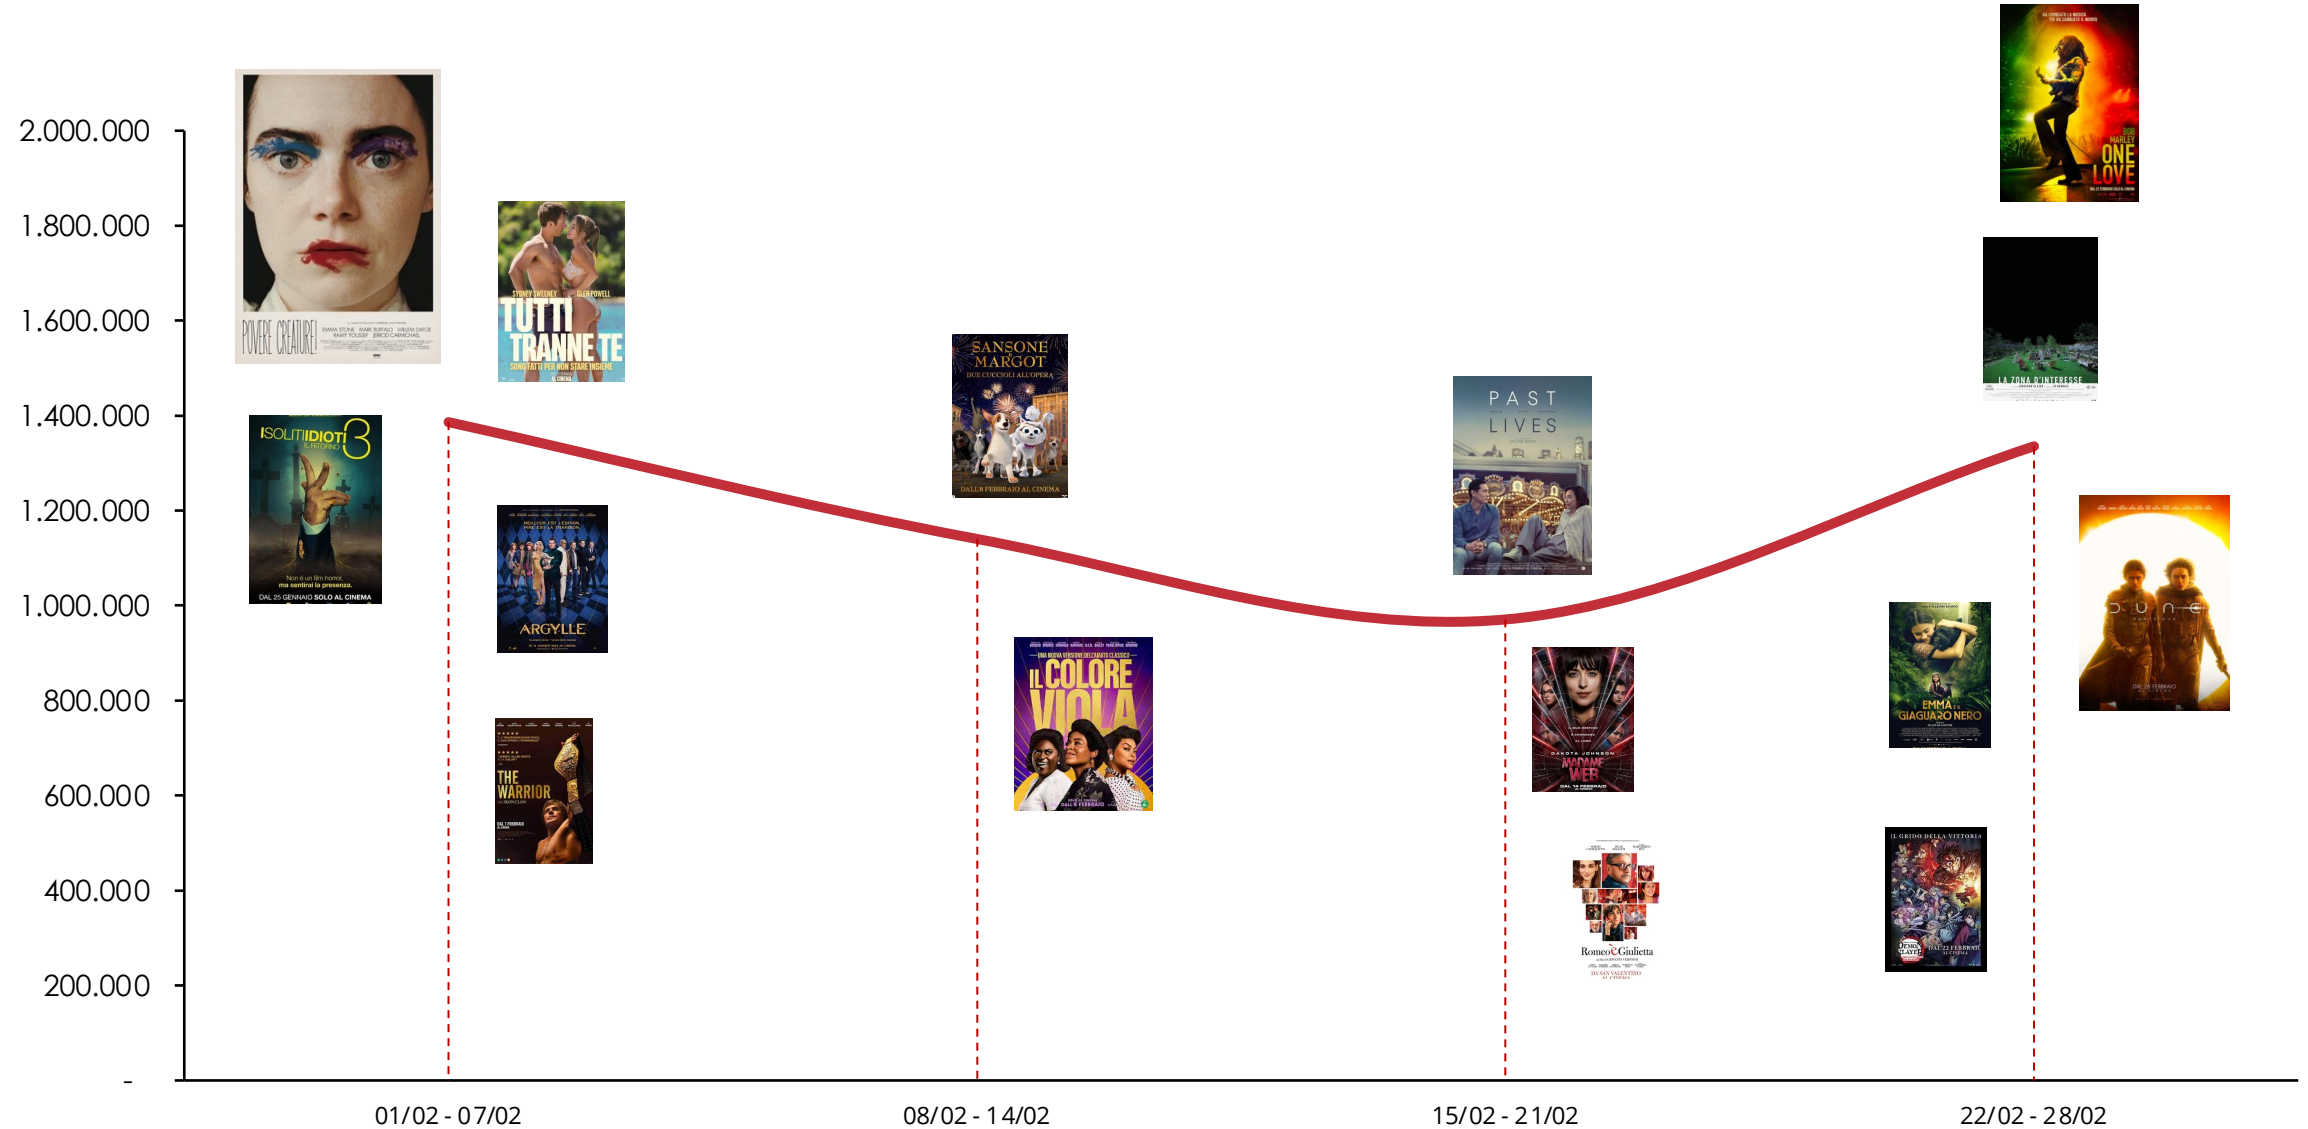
2.000.000
1.800.000
1.600.000
1.400.000
1.200.000
1.000.000
800.000
600.000
400.000
200.000
-

POVERE CREATURE!

TUTTI TRANNE TE

SYDNEY SWEENEY GLEN POWELL

SONO FATTI PER NON STARE INSIEME

ISOLITIIDIOTI 3 IL RITORNO

Non è un film horror, ma sentirai la presenza.

DAL 25 GENNAIO SOLO AL CINEMA

ARGYLLE

THE WARRIOR

SANSONE E MARGOT

DUE CUCCIOLI ALL'OPERA

DALL'8 FEBBRAIO AL CINEMA

IL COLORE VIOLA

PAST LIVES

DAKOTA JOHNSON

MADAME WEB

Romeo è Giulietta

BOB MARLEY ONE LOVE

LA ZONA D'INTERESSE

EMMA E IL GIAGUARO NERO

DUNE

IL GRIDO DELLA VITTORIA

DEMON SLAYER

01/02 - 07/02
08/02 - 14/02
15/02 - 21/02
22/02 - 28/02